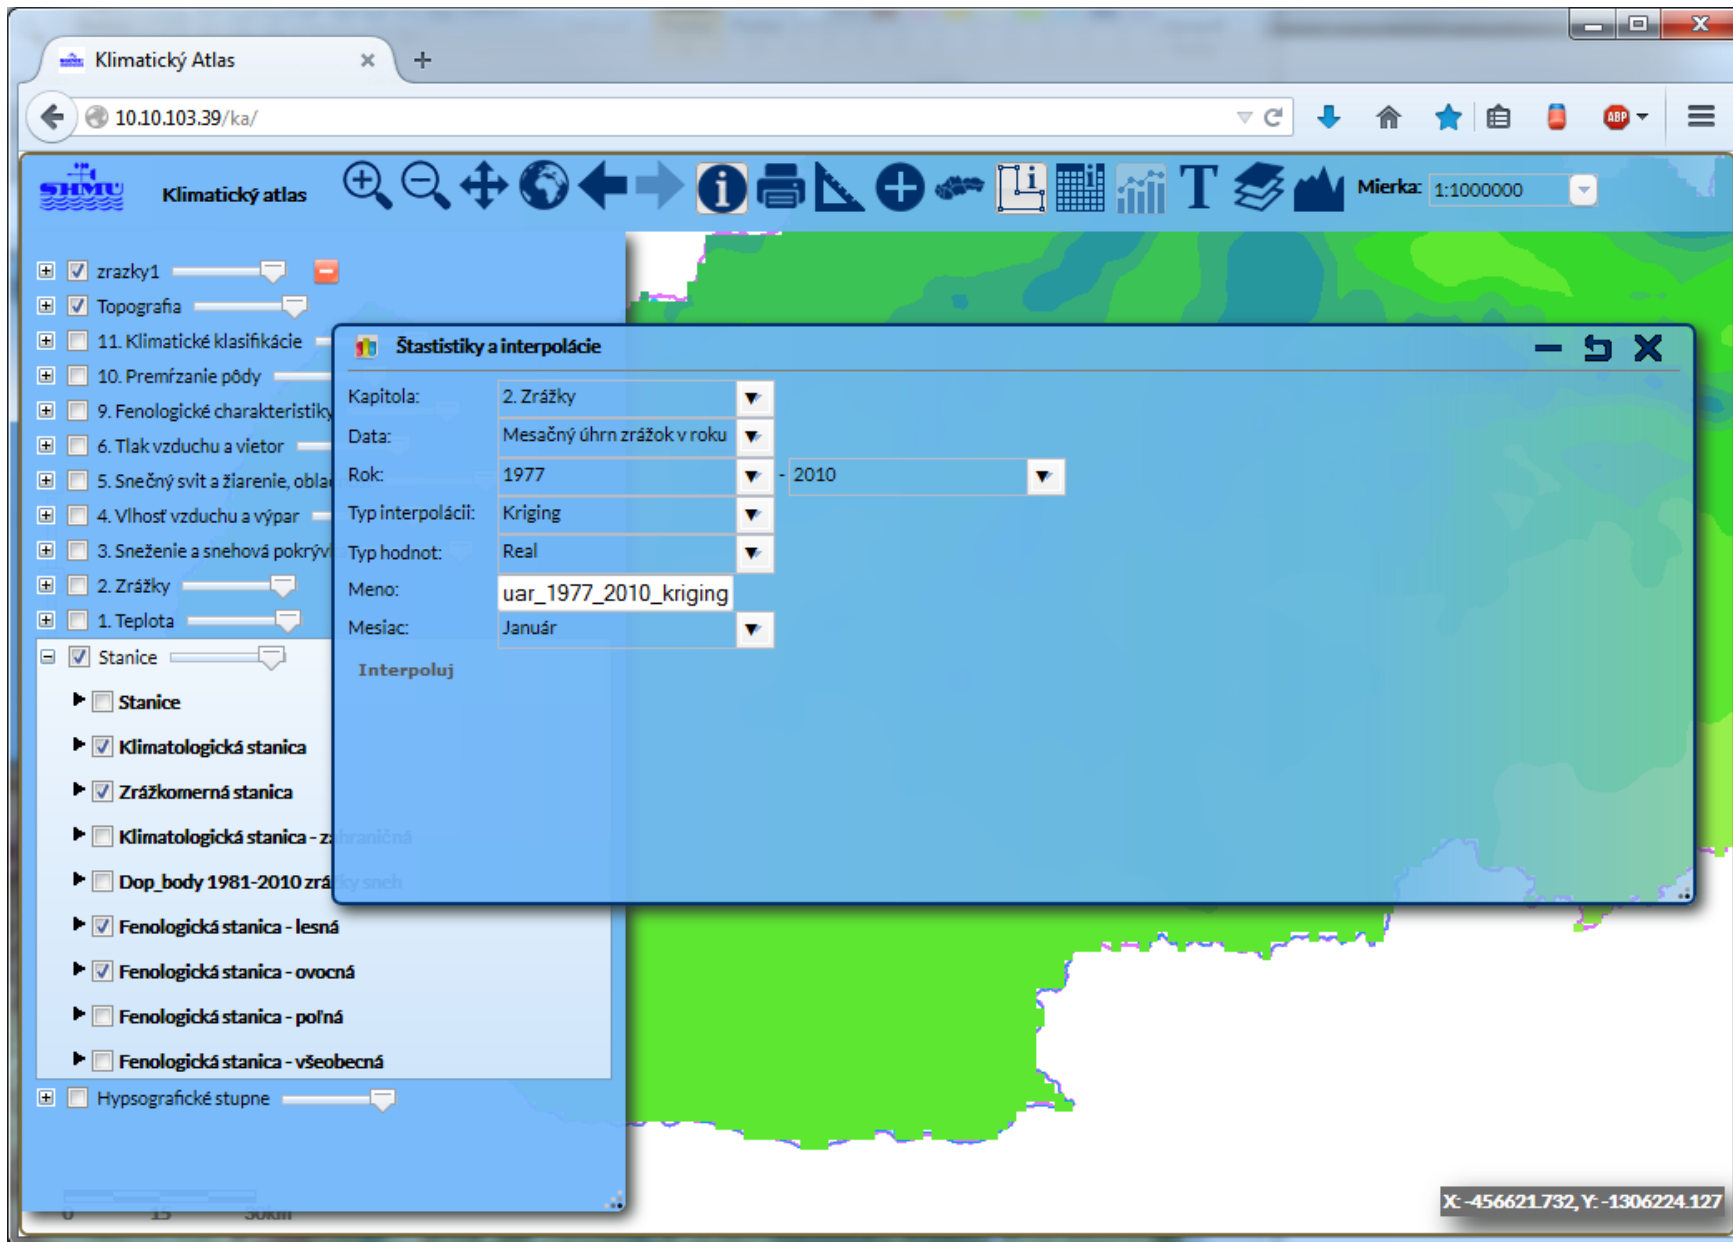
Klimatický Atlas

10.10.103.39/ka/

SHMU Klimatický atlas

Mierka: 1:1000000

zrazky1
Topografia
11. Klimatické klasifikácie
10. Premŕzanie pôdy
9. Fenologické charakteristiky
6. Tlak vzduchu a vietor
5. Snečný svit a žiarenie, obla
4. Vlhosť vzduchu a výpar
3. Snežnie a snehová pokrýv
2. Zrážky
1. Teplota
Stanice
Stanice
Klimatologická stanica
Zrážkomerná stanica
Klimatologická stanica - z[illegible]hraničná
Dop_body 1981-2010 zrá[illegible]ky sneh
Fenologická stanica - lesná
Fenologická stanica - ovocná
Fenologická stanica - poľná
Fenologická stanica - všeobecná
Hypsografické stupne

Štastistiky a interpolácie

Kapitola: 2. Zrážky
Data: Mesačný úhrn zrážok v roku
Rok: 1977 - 2010
Typ interpolácii: Kriging
Typ hodnot: Real
Meno: uar_1977_2010_kriging
Mesiac: Január
Interpoluj

0 15 30km

X: -456621.732, Y: -1306224.127